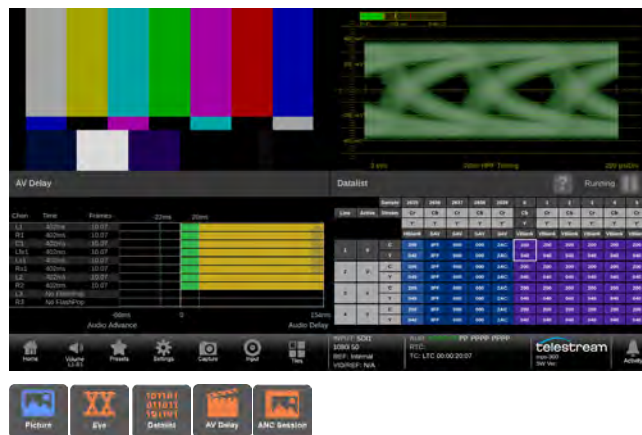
AV Delay

| Chan | Time | Frames |
|---|---|---|
| L1 | 402ms | 10.07 |
| R1 | 402ms | 10.07 |
| C1 | 402ms | 10.07 |
| Lfe1 | 402ms | 10.07 |
| Ls1 | 402ms | 10.07 |
| Rs1 | 402ms | 10.07 |
| L2 | 402ms | 10.07 |
| R2 | 402ms | 10.07 |
| L3 | No Flash/Pop | |
| R3 | No Flash/Pop | |

-22ms 20ms

-66ms 0 154ms

Audio Advance Audio Delay

Datalist

Running

Home Volume Presets Settings Capture Input Tiles

INPUT: SDI1
1080i 50
REF: Internal
VID/REF: N/A

Audi
RTC:
TC: LTC 00:00:20:07

telestream

Activity

Picture Eye Datalist AV Delay ANC Session